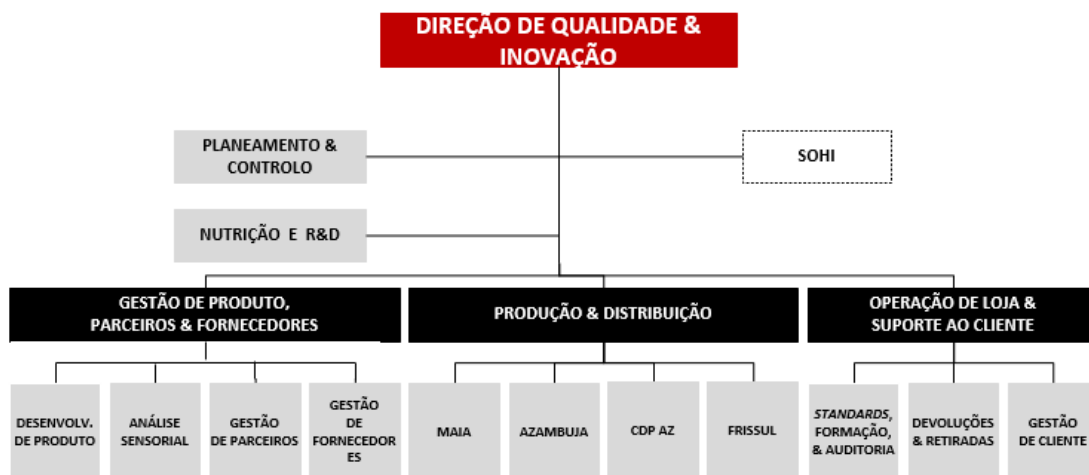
DIREÇÃO DE QUALIDADE & INOVAÇÃO

PLANEAMENTO & CONTROLO

SOHI

NUTRIÇÃO E R&D

GESTÃO DE PRODUTO, PARCEIROS & FORNECEDORES

PRODUÇÃO & DISTRIBUIÇÃO

OPERAÇÃO DE LOJA & SUPORTE AO CLIENTE

DESENVOLV. DE PRODUTO

ANÁLISE SENSORIAL

GESTÃO DE PARCEIROS

GESTÃO DE FORNECEDOR ES

MAIA

AZAMBUJA

CDP AZ

FRISSUL

STANDARDS, FORMAÇÃO, & AUDITORIA

DEVOLUÇÕES & RETIRADAS

GESTÃO DE CLIENTE